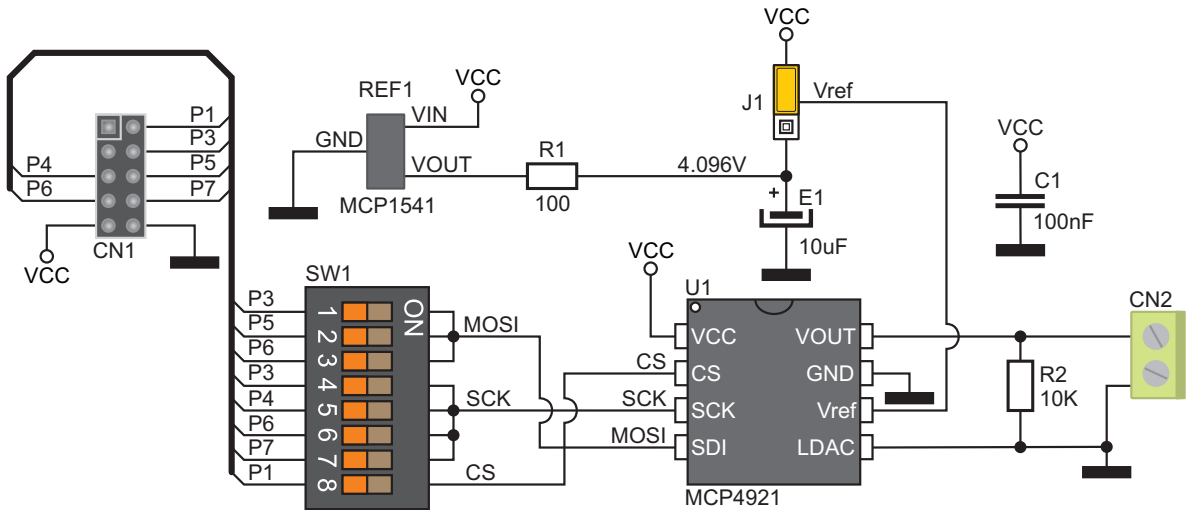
VCC
VCC
REF1
J1
Vref
VCC
P1
VIN
P3
GND
R1
C1
P4
P5
VOUT
4.096V
+
E1
P6
P7
MCP1541
100
100nF
CN1
10uF
VCC
VCC
SW1
U1
CN2
P3
ON
P5
1
MOSI
VCC
VOUT
2
P6
3
CS
R2
P3
4
CS
GND
10K
P4
5
SCK
SCK
SCK
Vref
6
P6
MOSI
SDI
LDAC
7
P7
8
CS
P1
MCP4921